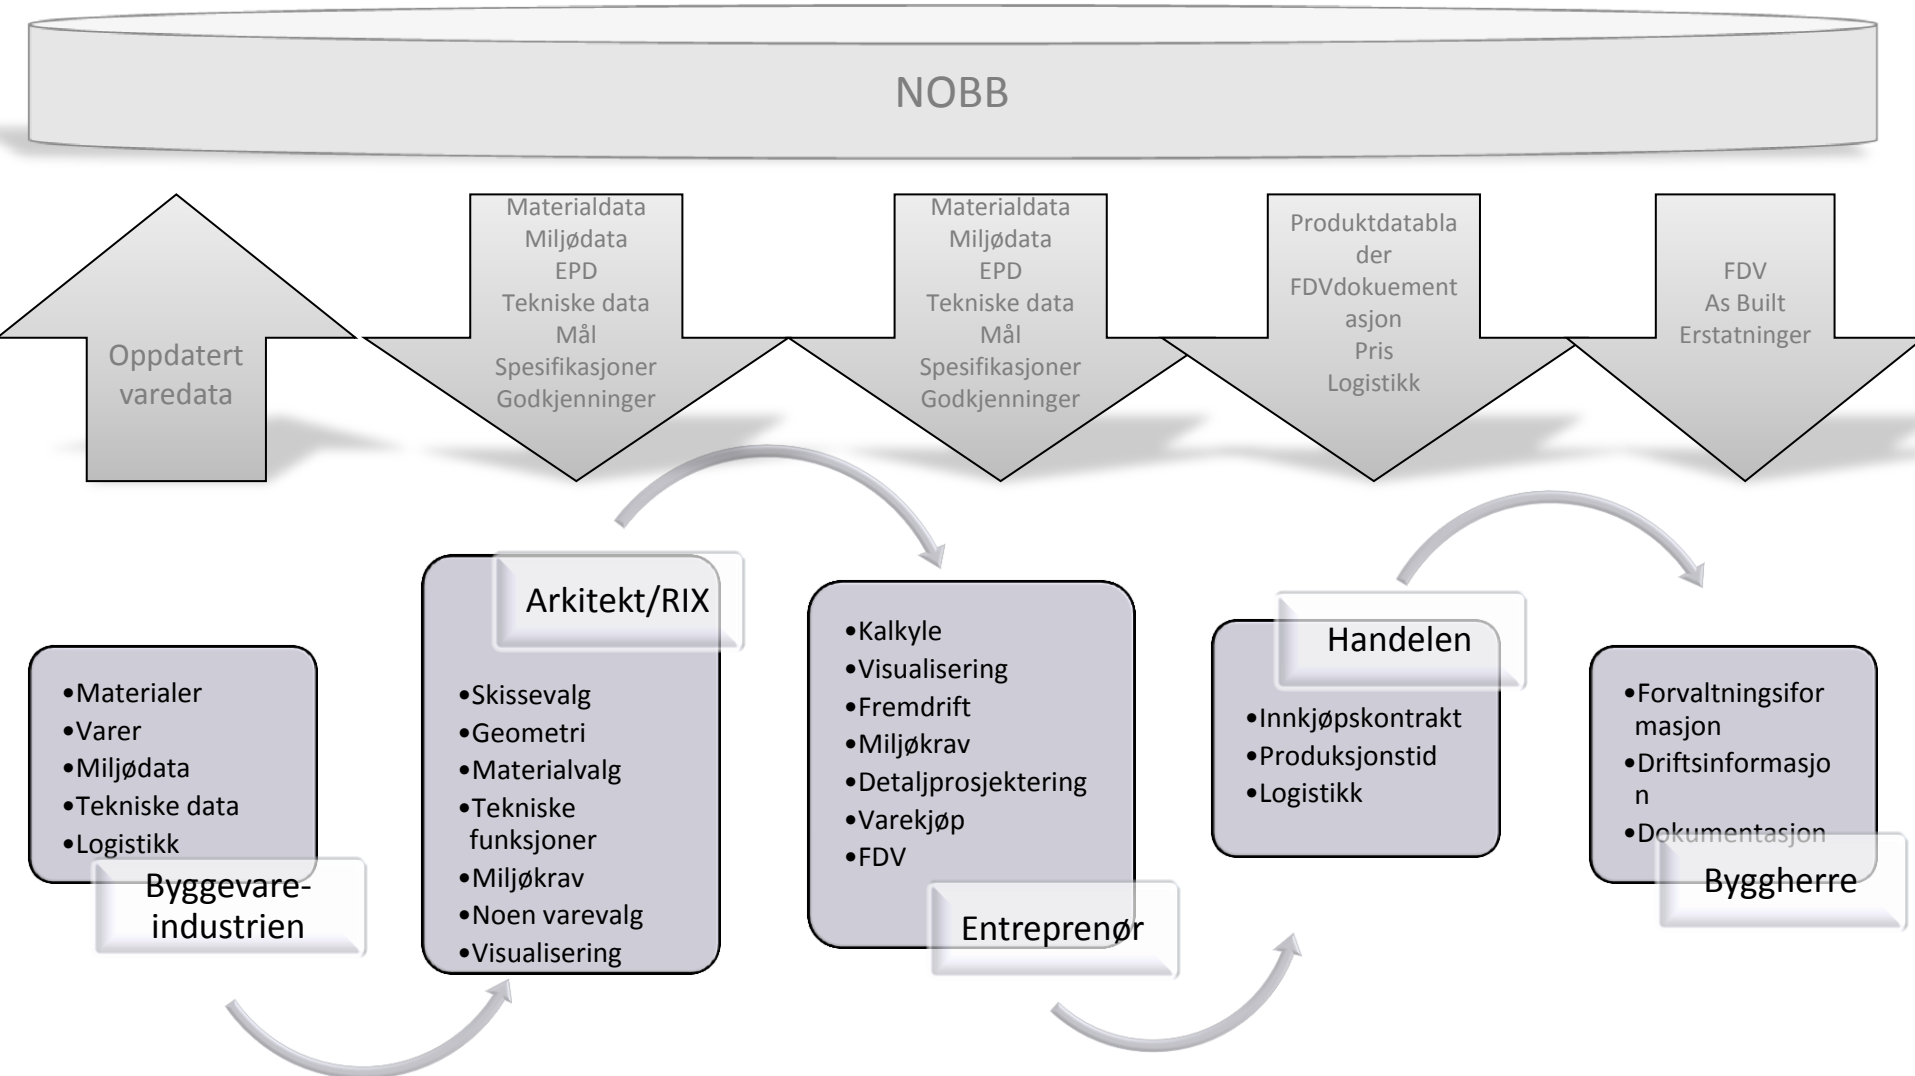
NOBB

Oppdatert varedata

Materialdata
Miljødata
EPD
Tekniske data
Mål
Spesifikasjoner
Godkjenninger

Materialdata
Miljødata
EPD
Tekniske data
Mål
Spesifikasjoner
Godkjenninger

Produktdatablader
FDVdokumentasjon
Pris
Logistikk

FDV
As Built
Erstatninger

•Materialer
•Varer
•Miljødata
•Tekniske data
•Logistikk

Byggevare-industrien

Arkitekt/RIX

•Skissevalg
•Geometri
•Materialvalg
•Tekniske funksjoner
•Miljøkrav
•Noen varevalg
•Visualisering

•Kalkyle
•Visualisering
•Fremdrift
•Miljøkrav
•Detaljprosjektering
•Varekjøp
•FDV

Entreprenør

Handelen

•Innkjøpskontrakt
•Produksjonstid
•Logistikk

•Forvaltningsinformasjon
•Driftsinformasjon
•Dokumentasjon

Byggherre